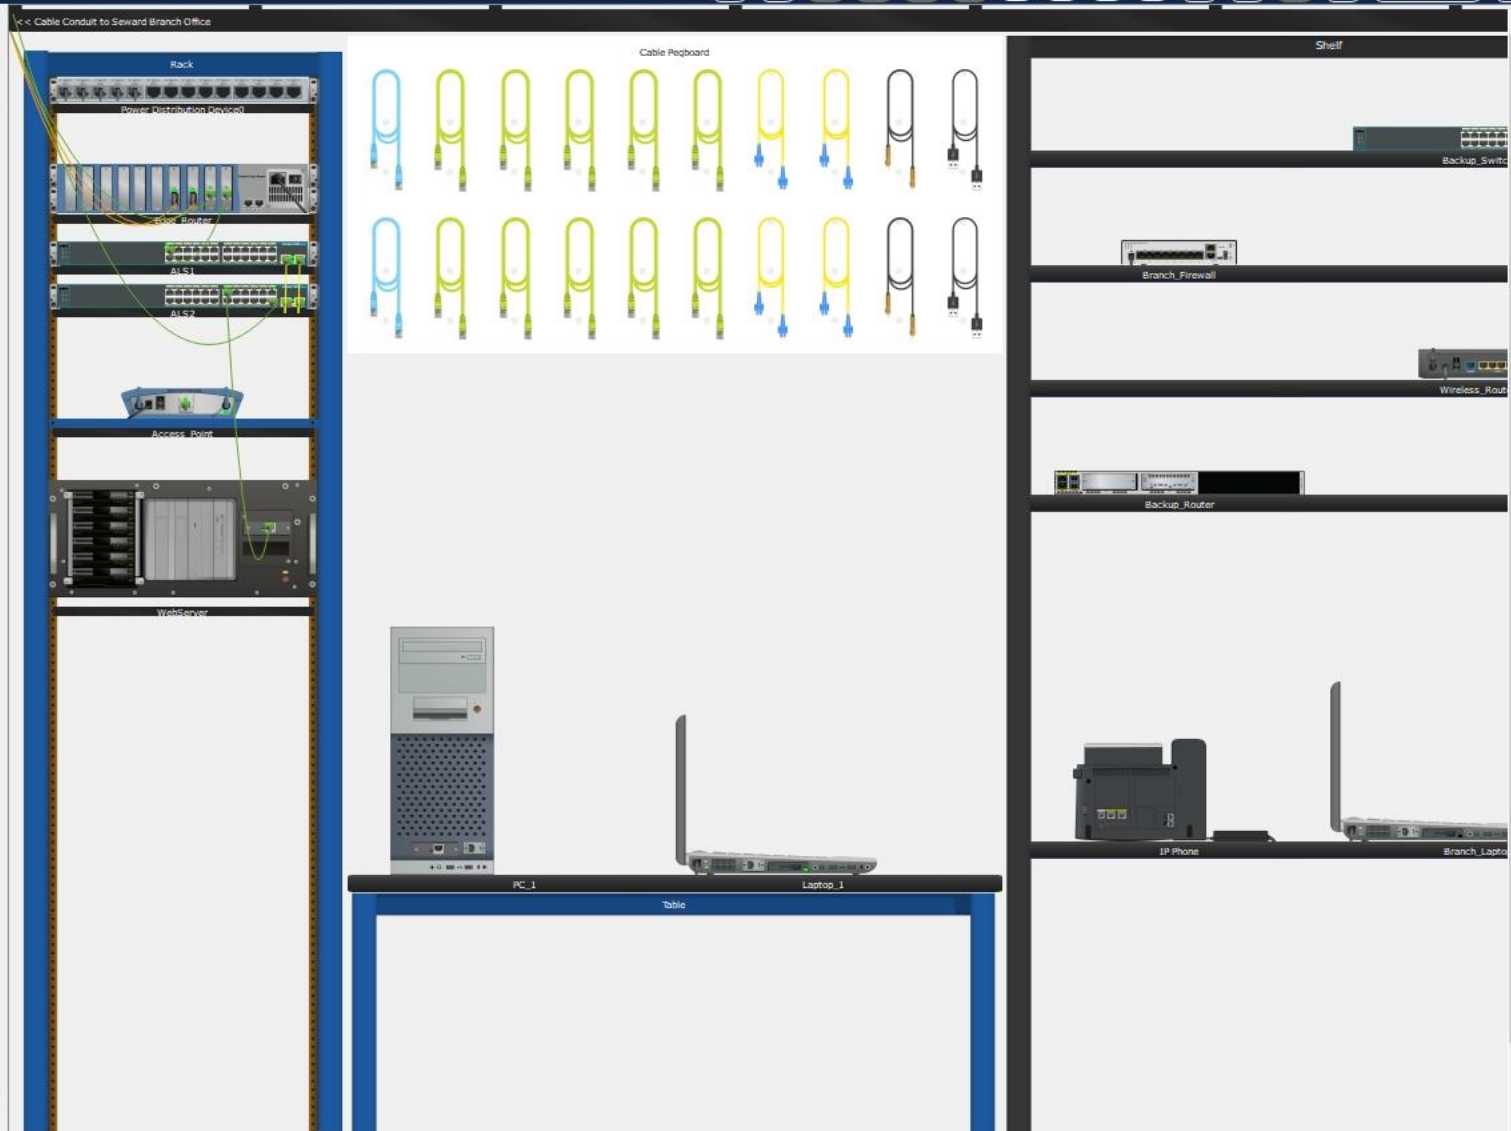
< < Cable Conduit to Seward Branch Office

Rack

Power Distribution Device0

Edge_Router

ALS1

ALS2

Access_Point

WebServer

Cable Pegboard

PC_1

Laptop_1

Table

Shelf

Backup_Switc

Branch_Firewall

Wireless_Rout

Backup_Router

IP Phone

Branch_Lapto